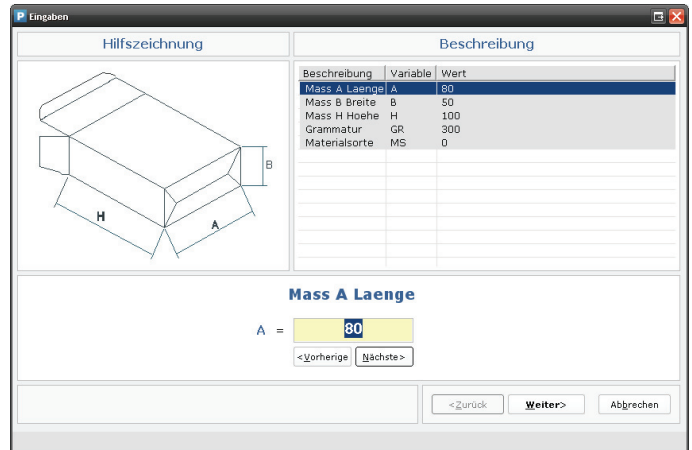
P Eingaben

Hilfszeichnung

Beschreibung

B

H

A

| Beschreibung | Variable | Wert |
|---|---|---|
| Mass A Laenge | A | 80 |
| Mass B Breite | B | 50 |
| Mass H Hoehe | H | 100 |
| Grammatur | GR | 300 |
| Materialsorte | MS | 0 |

Mass A Laenge

A = 80

<Vorherige

Nächste>

<Zurück

Weiter>

Abbrechen